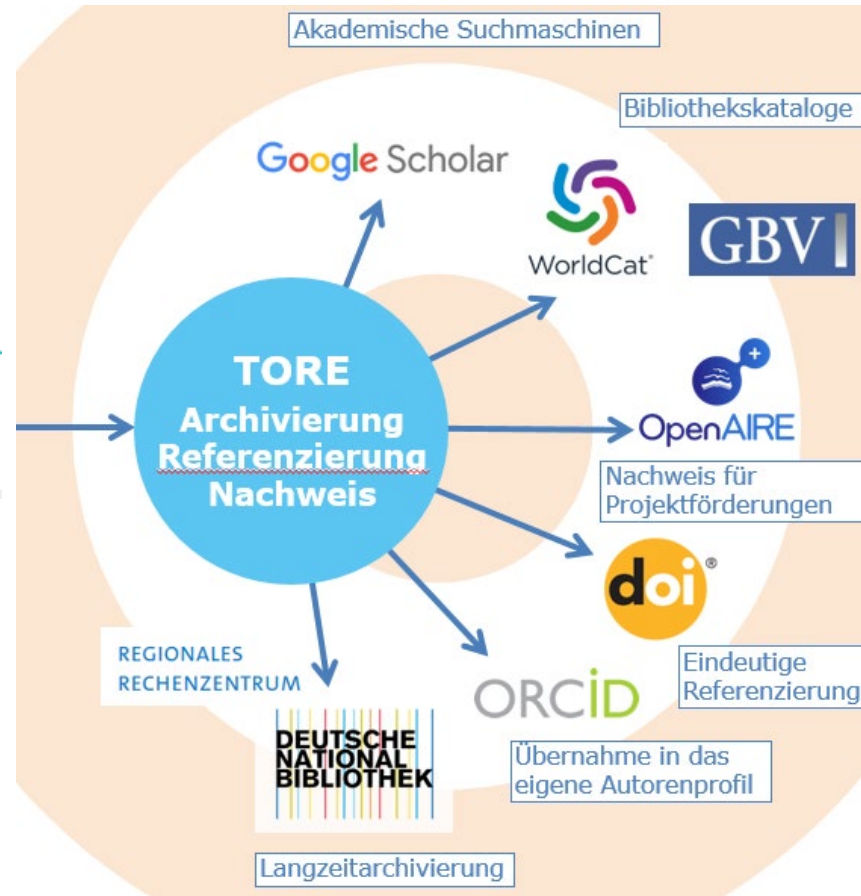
Akademische Suchmaschinen

Bibliothekskataloge

Google Scholar

WorldCat

GBV

TORE
Archivierung
Referenzierung
Nachweis

OpenAIRE

Nachweis für Projektförderungen

doi

Eindeutige Referenzierung

REGIONALES RECHENZENTRUM

ORCID

Übernahme in das eigene Autorenprofil

DEUTSCHE NATIONAL BIBLIOTHEK

Langzeitarchivierung